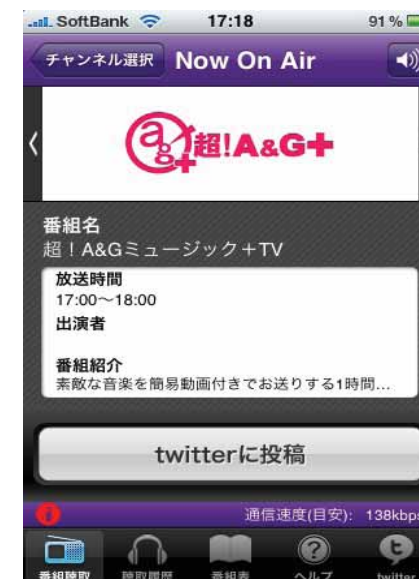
SoftBank 17:18 91 %

チャンネル選択 Now On Air

ag 超!A&G+

番組名
超！A&Gミュージック＋TV

放送時間
17:00〜18:00
出演者

番組紹介
素敵な音楽を簡易動画付きでお送りする1時間...

twitterに投稿

通信速度(目安): 138kbps

番組聴取 聴取履歴 番組表 ヘルプ twitter